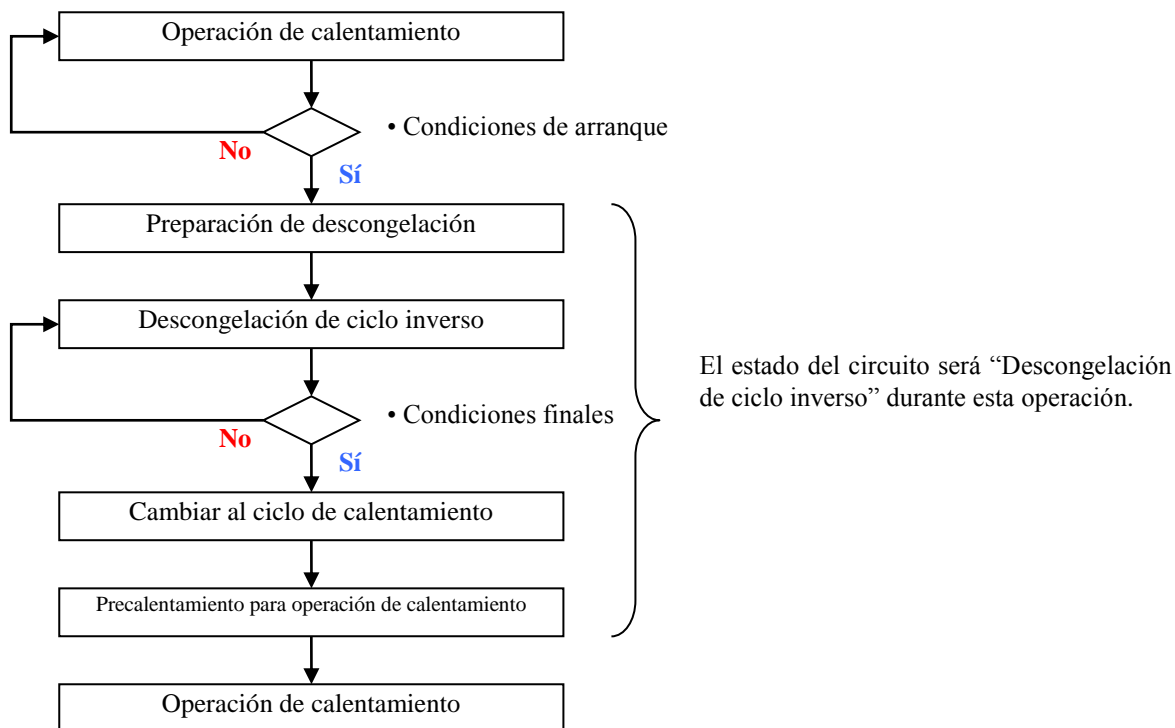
Operación de calentamiento

• Condiciones de arranque

No

Sí

Preparación de descongelación

Descongelación de ciclo inverso

• Condiciones finales

No

Sí

Cambiar al ciclo de calentamiento

Precalentamiento para operación de calentamiento

Operación de calentamiento

El estado del circuito será “Descongelación de ciclo inverso” durante esta operación.